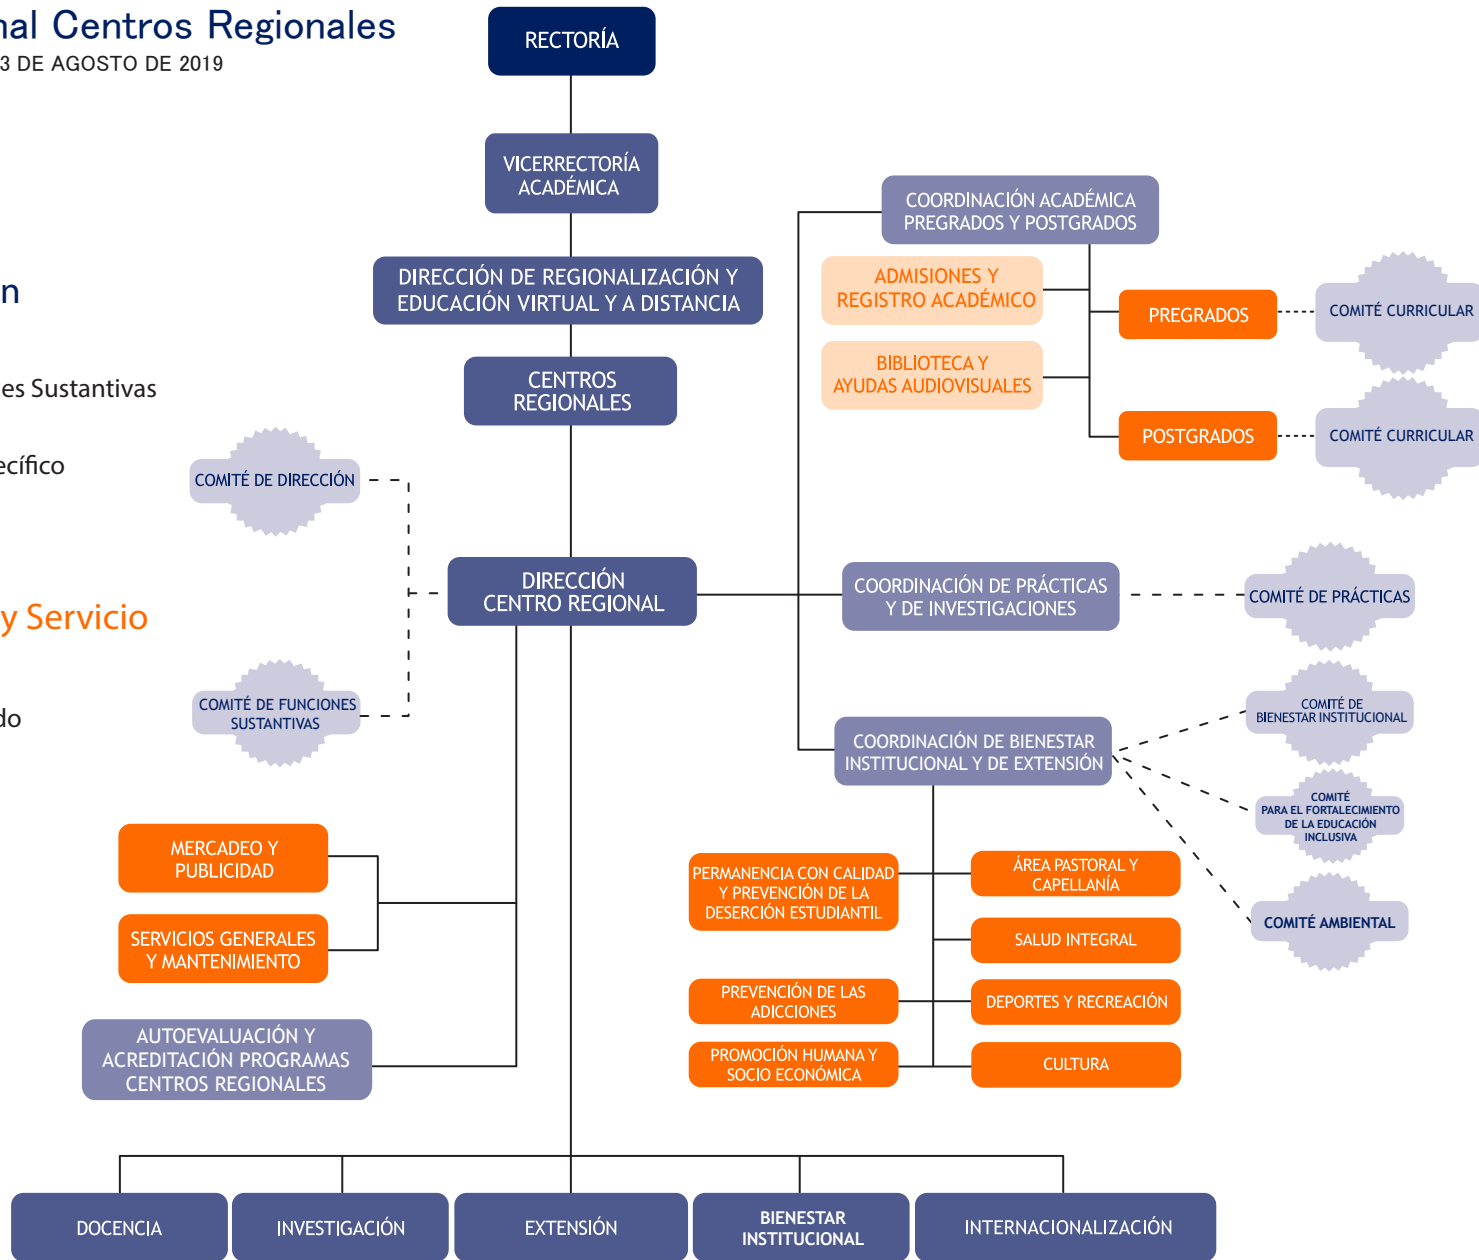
nal Centros Regionales
3 DE AGOSTO DE 2019

n

es Sustantivas

ecífico

y Servicio

do

RECTORÍA

VICERRECTORÍA ACADÉMICA

DIRECCIÓN DE REGIONALIZACIÓN Y EDUCACIÓN VIRTUAL Y A DISTANCIA

CENTROS REGIONALES

COMITÉ DE DIRECCIÓN

DIRECCIÓN CENTRO REGIONAL

COMITÉ DE FUNCIONES SUSTANTIVAS

COORDINACIÓN ACADÉMICA PREGRADOS Y POSTGRADOS

ADMISIONES Y REGISTRO ACADÉMICO

BIBLIOTECA Y AYUDAS AUDIOVISUALES

PREGRADOS

COMITÉ CURRICULAR

POSTGRADOS

COMITÉ CURRICULAR

COORDINACIÓN DE PRÁCTICAS Y DE INVESTIGACIONES

COMITÉ DE PRÁCTICAS

COORDINACIÓN DE BIENESTAR INSTITUCIONAL Y DE EXTENSIÓN

COMITÉ DE BIENESTAR INSTITUCIONAL

COMITÉ PARA EL FORTALECIMIENTO DE LA EDUCACIÓN INCLUSIVA

COMITÉ AMBIENTAL

MERCADEO Y PUBLICIDAD

SERVICIOS GENERALES Y MANTENIMIENTO

AUTOEVALUACIÓN Y ACREDITACIÓN PROGRAMAS CENTROS REGIONALES

PERMANENCIA CON CALIDAD Y PREVENCIÓN DE LA DESERCIÓN ESTUDIANTIL

ÁREA PASTORAL Y CAPELLANÍA

SALUD INTEGRAL

PREVENCIÓN DE LAS ADICCIONES

DEPORTES Y RECREACIÓN

PROMOCIÓN HUMANA Y SOCIO ECONÓMICA

CULTURA

DOCENCIA

INVESTIGACIÓN

EXTENSIÓN

BIENESTAR INSTITUCIONAL

INTERNACIONALIZACIÓN